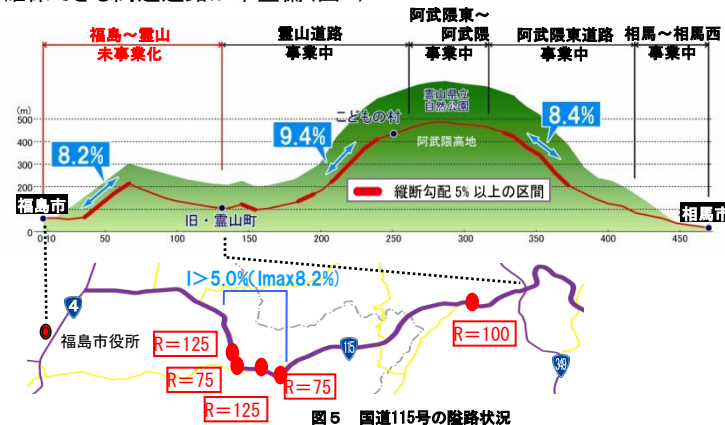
福島～霊山
未事業化

霊山道路
事業中

阿武隈東～
阿武隈
事業中

阿武隈東道路
事業中

相馬～相馬西
事業中

(m)
500
400
300
200
100
0

霊山県立
自然公園

こどもの村

阿武隈高地

8.2%

9.4%

8.4%

縦断勾配 5% 以上の区間

福島市

旧・霊山町

相馬市

0 10 50 100 150 200 250 300 350 400 450

I＞5.0%(Imax8.2%)

4

福島市役所

R＝125

R＝75

R＝125

R＝75

115

R＝100

349

図５　国道115号の隘路状況